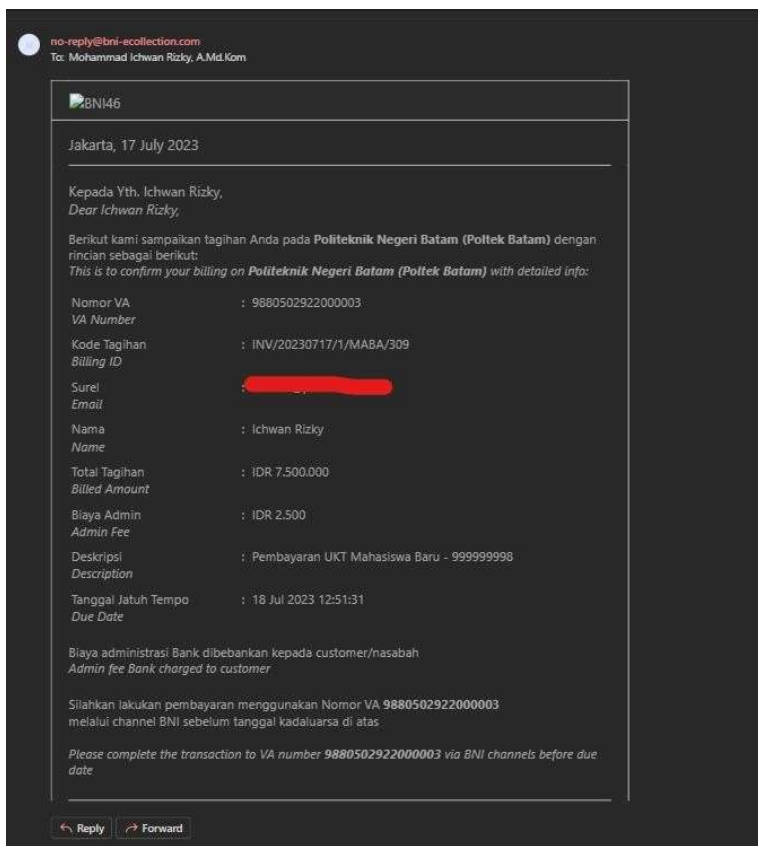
no-reply@bni-ecollection.com
To: Mohammad Ichwan Rizky, A.Md.Kom

BNI46

Jakarta, 17 July 2023

Kepada Yth. Ichwan Rizky,
*Dear Ichwan Rizky,*

Berikut kami sampaikan tagihan Anda pada **Politeknik Negeri Batam (Poltek Batam)** dengan rincian sebagai berikut:
*This is to confirm your billing on **Politeknik Negeri Batam (Poltek Batam)** with detailed info:*

| | |
|---|---|
| Nomor VA *VA Number* | : 9880502922000003 |
| Kode Tagihan *Billing ID* | : INV/20230717/1/MABA/309 |
| Surel *Email* | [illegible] |
| Nama *Name* | : Ichwan Rizky |
| Total Tagihan *Billed Amount* | : IDR 7.500.000 |
| Biaya Admin *Admin Fee* | : IDR 2.500 |
| Deskripsi *Description* | : Pembayaran UKT Mahasiswa Baru - 999999998 |
| Tanggal Jatuh Tempo *Due Date* | : 18 Jul 2023 12:51:31 |

Biaya administrasi Bank dibebankan kepada customer/nasabah
*Admin fee Bank charged to customer*

Silahkan lakukan pembayaran menggunakan Nomor VA **9880502922000003** melalui channel BNI sebelum tanggal kadaluarsa di atas

*Please complete the transaction to VA number **9880502922000003** via BNI channels before due date*

Reply Forward